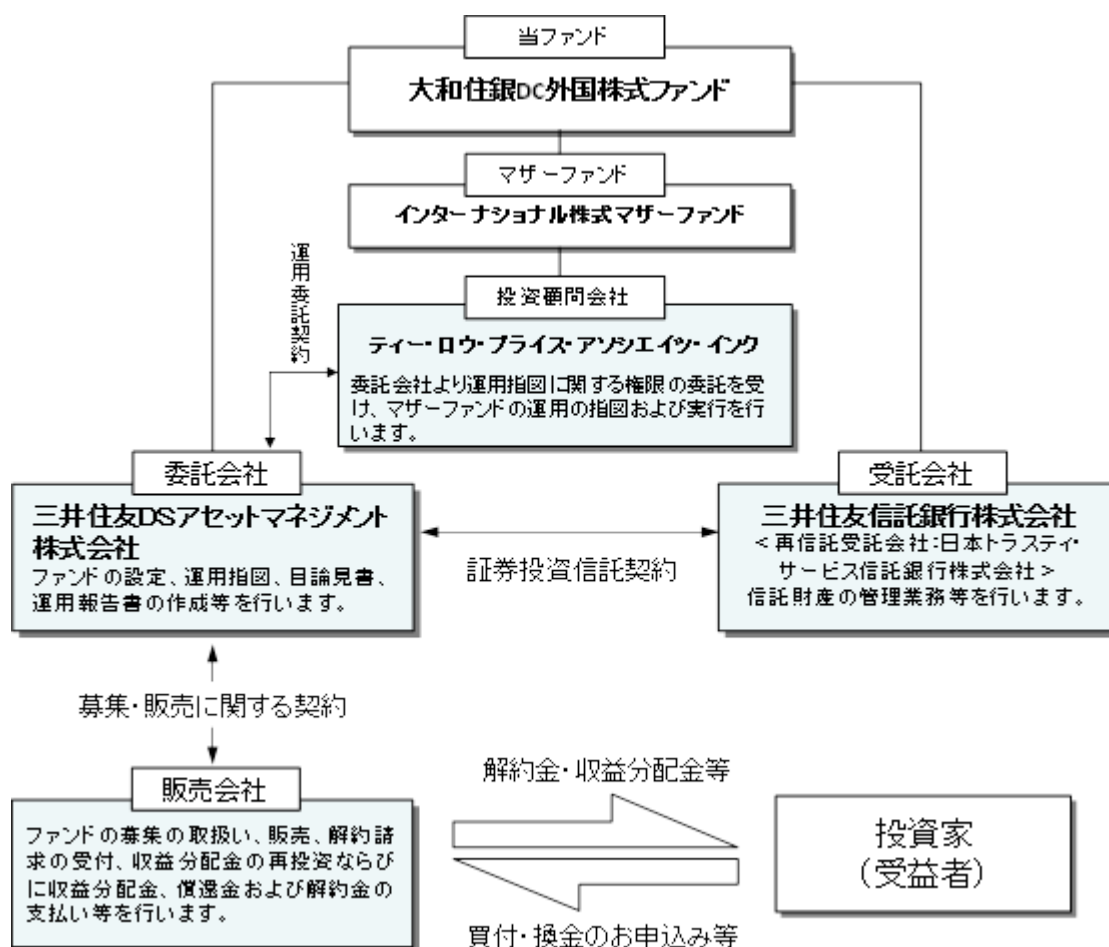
当ファンド

大和住銀DC外国株式ファンド

マザーファンド

インターナショナル株式マザーファンド

運用委託契約

投資顧問会社

ティー・ロウ・プライス・アソシエイツ・インク

委託会社より運用指図に関する権限の委託を受け、マザーファンドの運用の指図および実行を行います。

委託会社

三井住友DSアセットマネジメント株式会社

ファンドの設定、運用指図、目論見書、運用報告書の作成等を行います。

証券投資信託契約

受託会社

三井住友信託銀行株式会社

<再信託受託会社:日本トラスティ・サービス信託銀行株式会社>

信託財産の管理業務等を行います。

募集・販売に関する契約

販売会社

ファンドの募集の取扱い、販売、解約請求の受付、収益分配金の再投資ならびに収益分配金、償還金および解約金の支払い等を行います。

解約金・収益分配金等

買付・換金のお申込み等

投資家
(受益者)